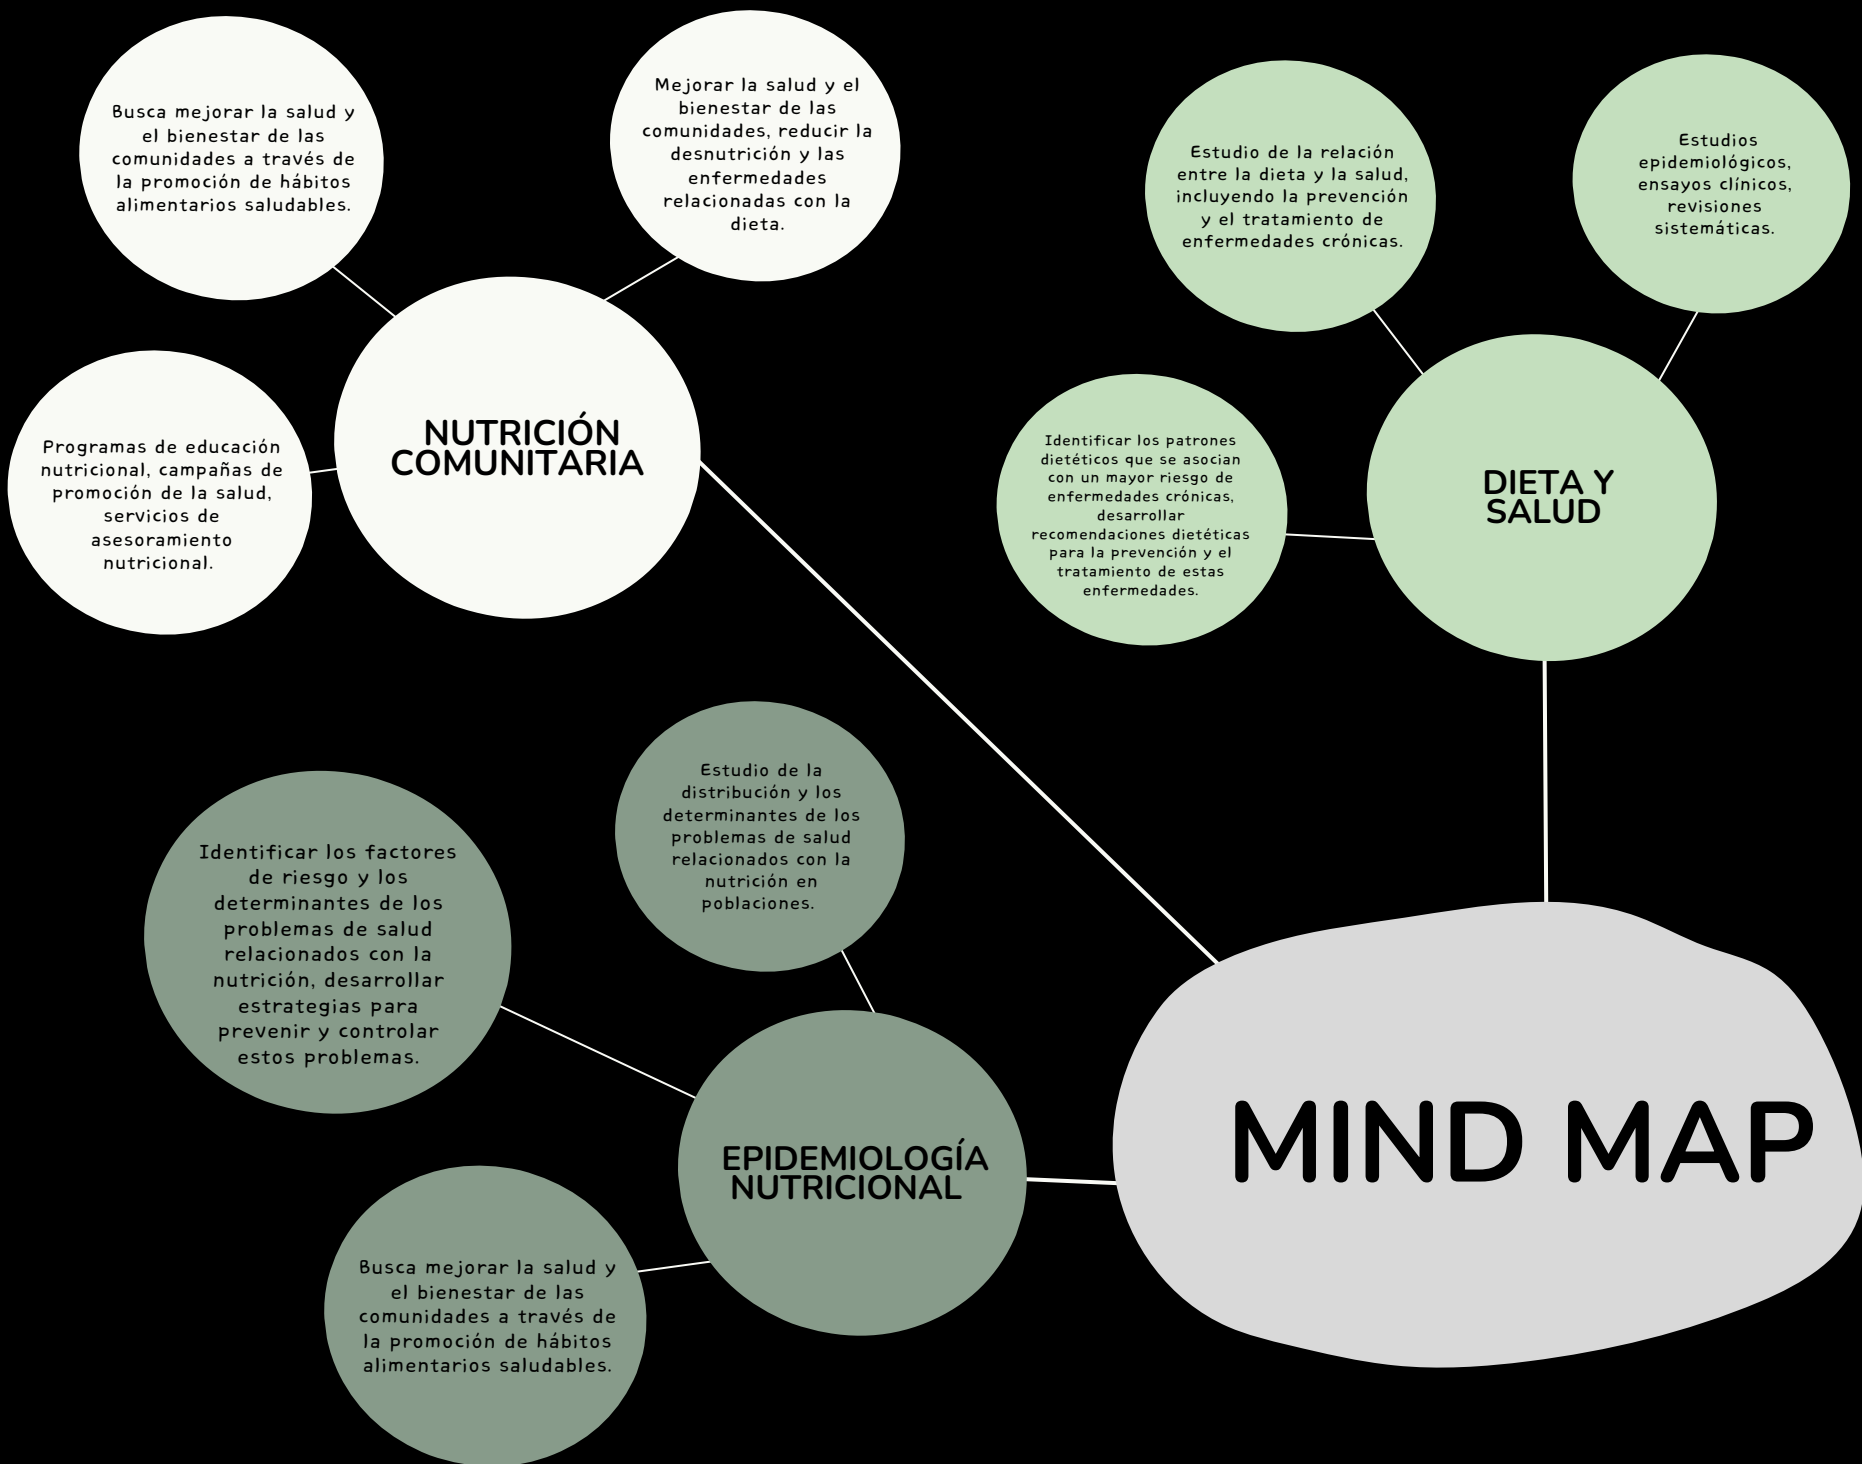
Busca mejorar la salud y el bienestar de las comunidades a través de la promoción de hábitos alimentarios saludables.

Mejorar la salud y el bienestar de las comunidades, reducir la desnutrición y las enfermedades relacionadas con la dieta.

Programas de educación nutricional, campañas de promoción de la salud, servicios de asesoramiento nutricional.

NUTRICIÓN COMUNITARIA

Estudio de la relación entre la dieta y la salud, incluyendo la prevención y el tratamiento de enfermedades crónicas.

Estudios epidemiológicos, ensayos clínicos, revisiones sistemáticas.

Identificar los patrones dietéticos que se asocian con un mayor riesgo de enfermedades crónicas, desarrollar recomendaciones dietéticas para la prevención y el tratamiento de estas enfermedades.

DIETA Y SALUD

Estudio de la distribución y los determinantes de los problemas de salud relacionados con la nutrición en poblaciones.

Identificar los factores de riesgo y los determinantes de los problemas de salud relacionados con la nutrición, desarrollar estrategias para prevenir y controlar estos problemas.

EPIDEMIOLOGÍA NUTRICIONAL

Busca mejorar la salud y el bienestar de las comunidades a través de la promoción de hábitos alimentarios saludables.

MIND MAP